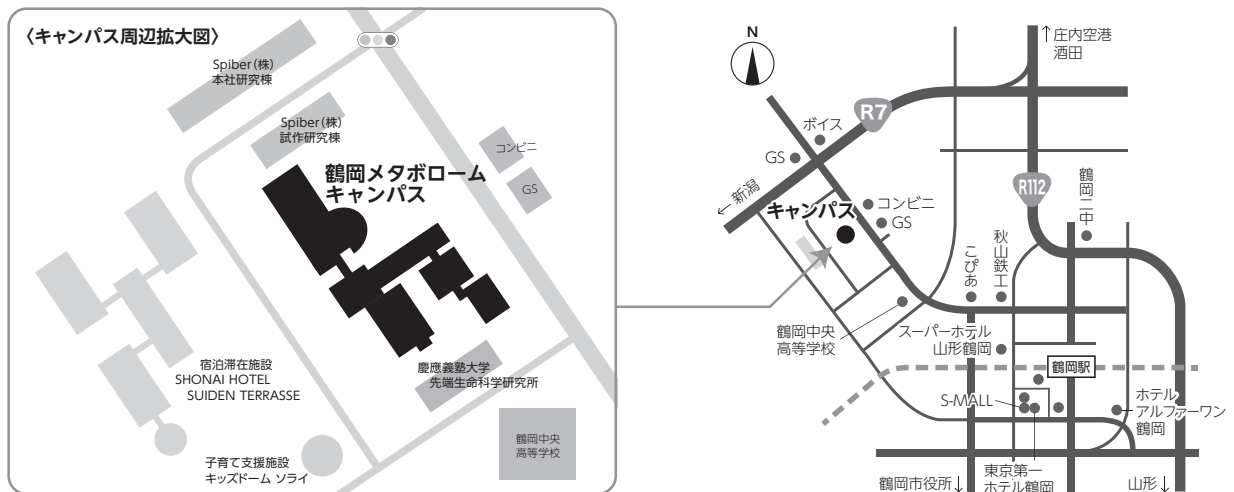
〈キャンパス周辺拡大図〉

Spiber(株)
本社研究棟

Spiber(株)
試作研究棟

コンビニ

GS

鶴岡メタボローム
キャンパス

宿泊滞在施設
SHONAI HOTEL
SUIDEN TERRASSE

慶應義塾大学
先端生命科学研究所

鶴岡中央
高等学校

子育て支援施設
キッズドーム ソライ

N

↑庄内空港
酒田

R7

ボイス

GS

R112

鶴岡二中

← 新潟

コンビニ
GS

キャンパス

こぴあ

秋山鉄工

鶴岡中央
高等学校

スーパーホテル
山形鶴岡

鶴岡駅

S-MALL

ホテル
アルファーワン
鶴岡

鶴岡市役所↓

東京第一
ホテル鶴岡

山形↓